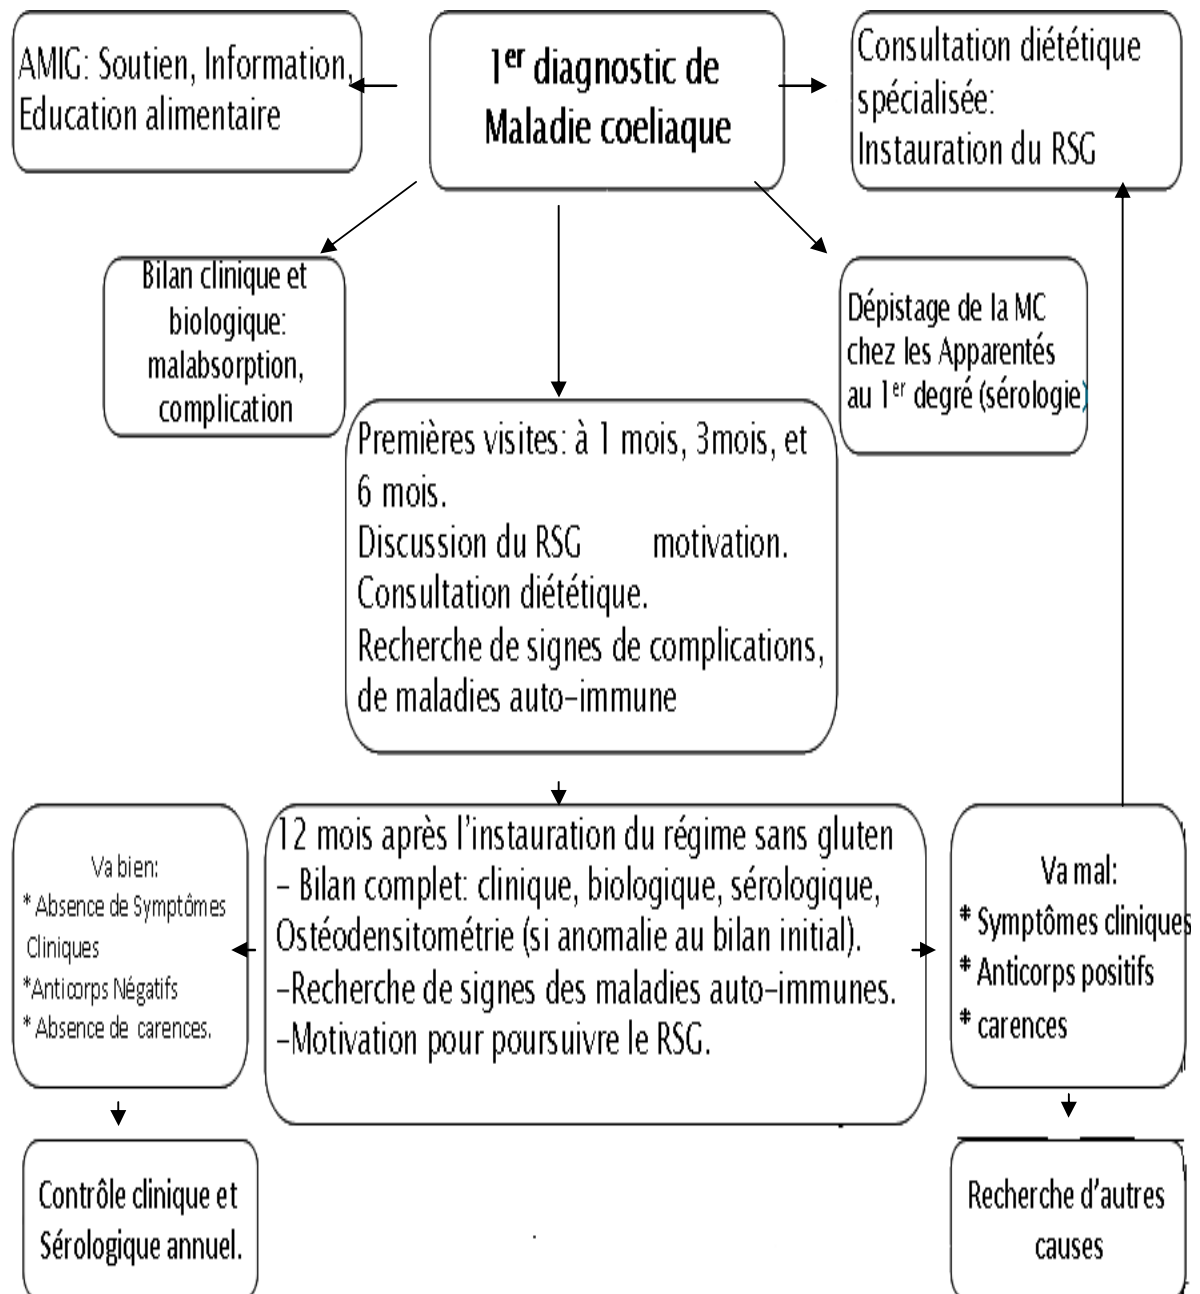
AMIG: Soutien, Information, Education alimentaire

1$^{er}$ diagnostic de Maladie coeliaque

Consultation diététique spécialisée: Instauration du RSG

Bilan clinique et biologique: malabsorption, complication

Dépistage de la MC chez les Apparentés au 1$^{er}$ degré (sérologie)

Premières visites: à 1 mois, 3mois, et 6 mois.
Discussion du RSG motivation.
Consultation diététique.
Recherche de signes de complications, de maladies auto-immune

Va bien:
* Absence de Symptômes Cliniques
*Anticorps Négatifs
* Absence de carences.

12 mois après l'instauration du régime sans gluten
- Bilan complet: clinique, biologique, sérologique, Ostéodensitométrie (si anomalie au bilan initial).
-Recherche de signes des maladies auto-immunes.
-Motivation pour poursuivre le RSG.

Va mal:
* Symptômes cliniques
* Anticorps positifs
* carences

Contrôle clinique et Sérologique annuel.

Recherche d'autres causes